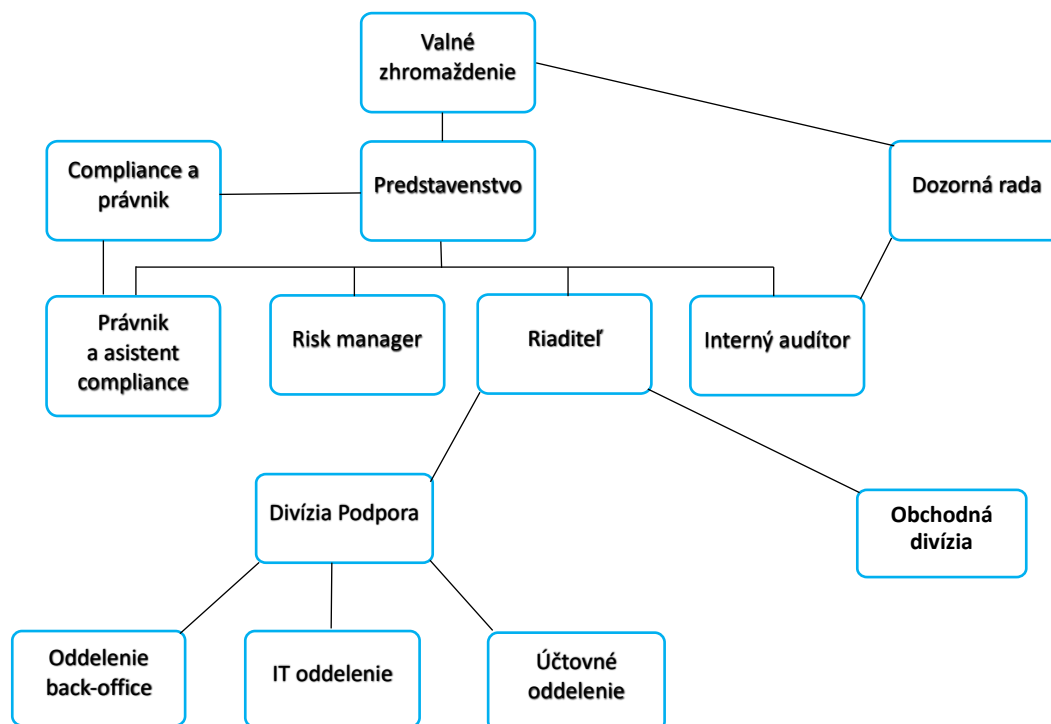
Valné zhromaždenie

Compliance a právnik

Predstavenstvo

Dozorná rada

Právnik a asistent compliance

Risk manager

Riaditeľ

Interný audítor

Divízia Podpora

Obchodná divízia

Oddelenie back-office

IT oddelenie

Účtovné oddelenie